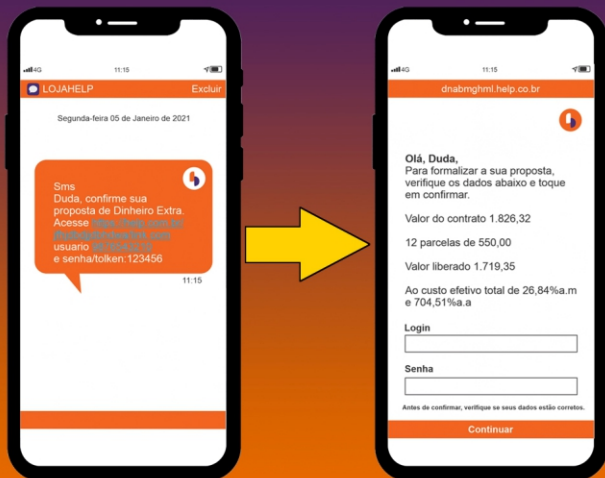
4G 11:15

LOJAHELP Excluir

Segunda-feira 05 de Janeiro de 2021

Sms
Duda, confirme sua proposta de Dinheiro Extra. Acesse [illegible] usuario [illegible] e senha/tolken:123456

11:15

4G 11:15

dnabmghml.help.co.br

Olá, Duda,
Para formalizar a sua proposta, verifique os dados abaixo e toque em confirmar.

Valor do contrato 1.826,32

12 parcelas de 550,00

Valor liberado 1.719,35

Ao custo efetivo total de 26,84%a.m e 704,51%a.a

Login

Senha

Antes de confirmar, verifique se seus dados estão corretos.

Continuar